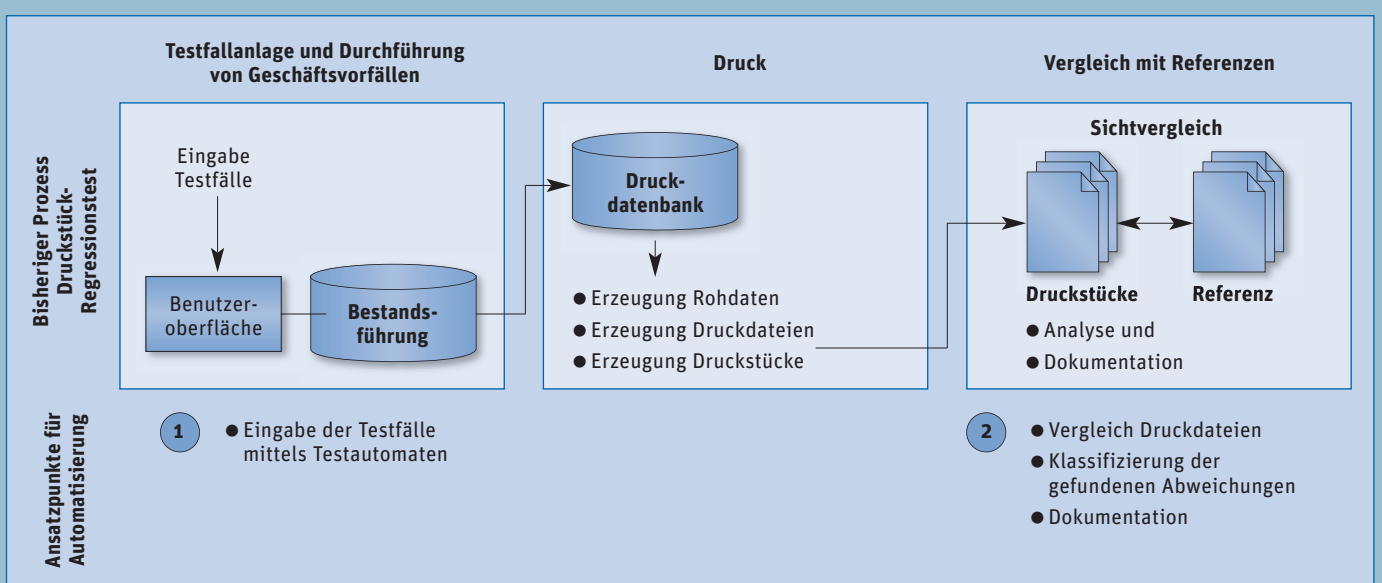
Testfallanlage und Durchführung von Geschäftsvorfällen

Druck

Vergleich mit Referenzen

Bisheriger Prozess Druckstück-Regressionstest

Eingabe Testfälle

Benutzeroberfläche

Bestandsführung

Druckdatenbank

● Erzeugung Rohdaten
● Erzeugung Druckdateien
● Erzeugung Druckstücke

Sichtvergleich

Druckstücke

Referenz

● Analyse und
● Dokumentation

Ansatzpunkte für Automatisierung

1

● Eingabe der Testfälle mittels Testautomaten

2

● Vergleich Druckdateien
● Klassifizierung der gefundenen Abweichungen
● Dokumentation